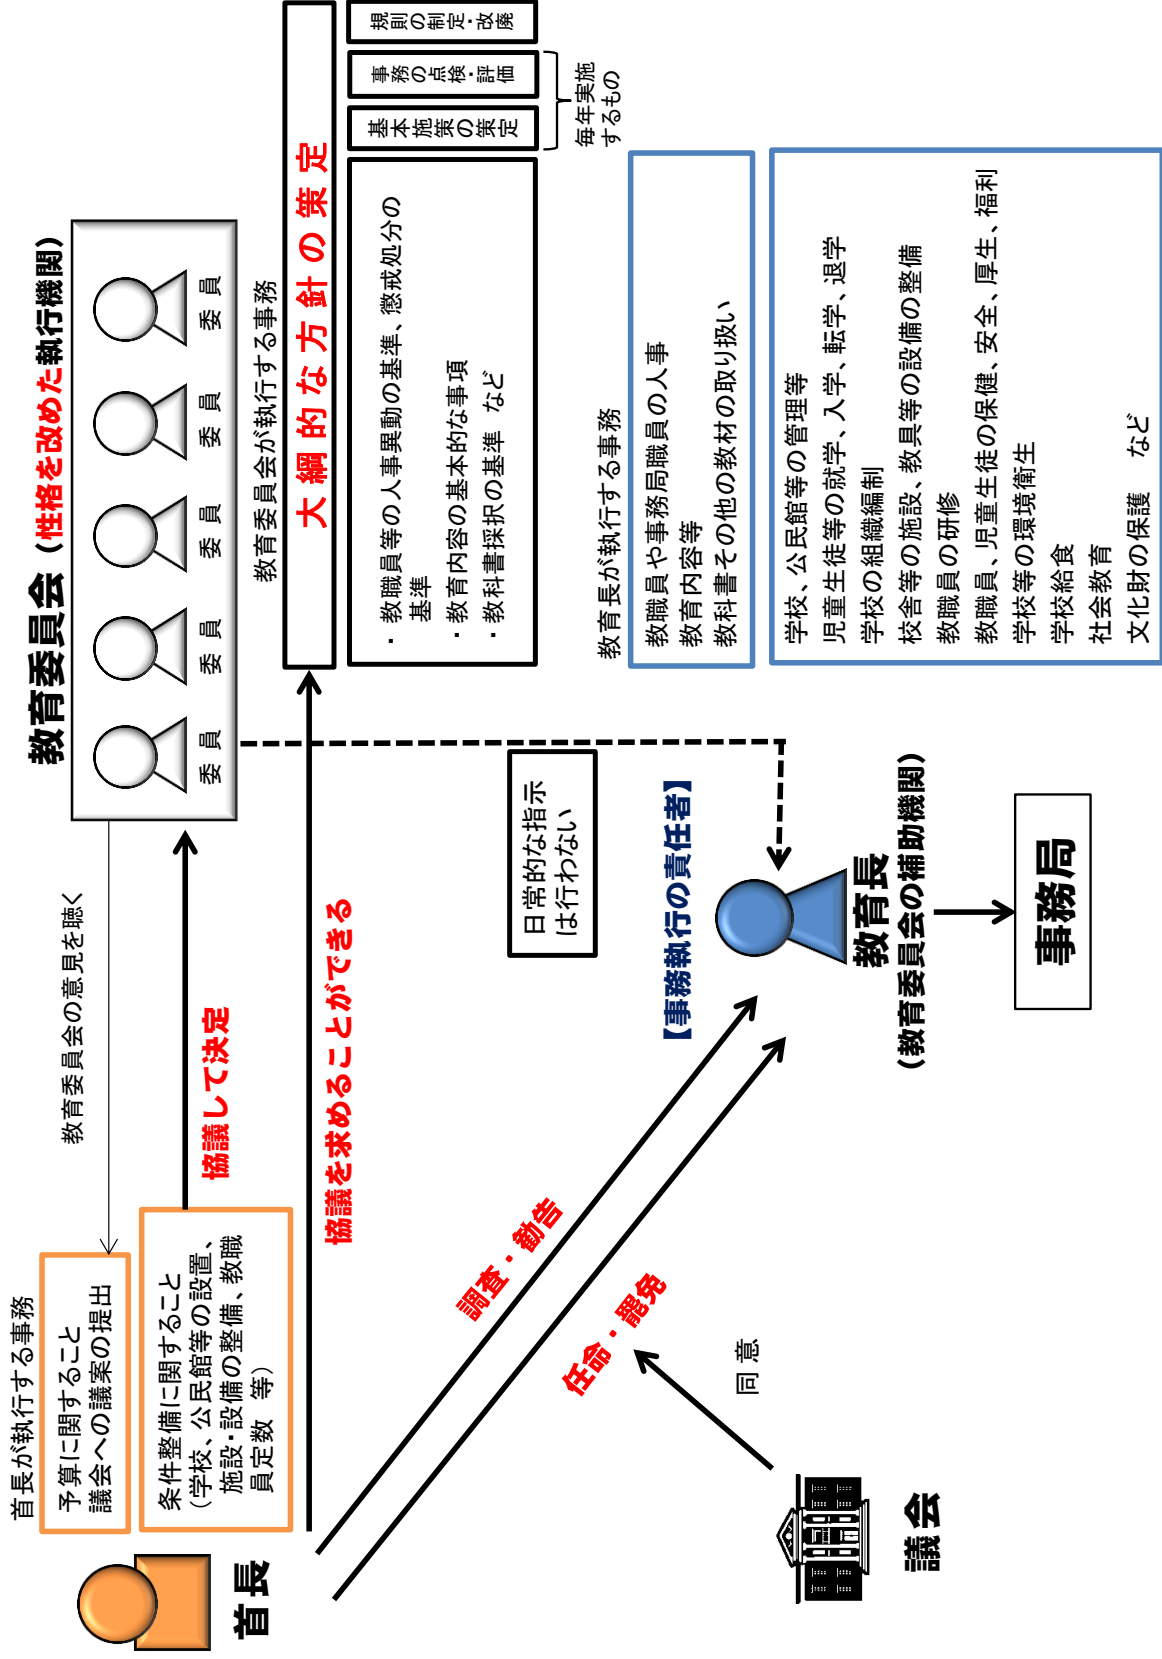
教育委員会（性格を改めた執行機関）

委員
委員
委員
委員
委員

教育委員会が執行する事務

大綱的な方針の策定

・教職員等の人事異動の基準、懲戒処分の基準
・教育内容の基本的な事項
・教科書採択の基準　など

基本施策の策定
事務の点検・評価
規則の制定・改廃

毎年実施するもの

教育長が執行する事務
教職員や事務局職員の人事
教育内容等
教科書その他の教材の取り扱い

学校、公民館等の管理等
児童生徒等の就学、入学、転学、退学
学校の組織編制
校舎等の施設、教具等の設備の整備
教職員の研修
教職員、児童生徒の保健、安全、厚生、福利
学校等の環境衛生
学校給食
社会教育
文化財の保護　など

首長が執行する事務
予算に関すること
議会への議案の提出

条件整備に関すること
（学校、公民館等の設置、施設・設備の整備、教職員定数　等）

教育委員会の意見を聴く

協議して決定

協議を求めることができる

日常的な指示は行わない

【事務執行の責任者】

教育長
（教育委員会の補助機関）

事務局

調査・勧告

任命・罷免

同意

首長

議会